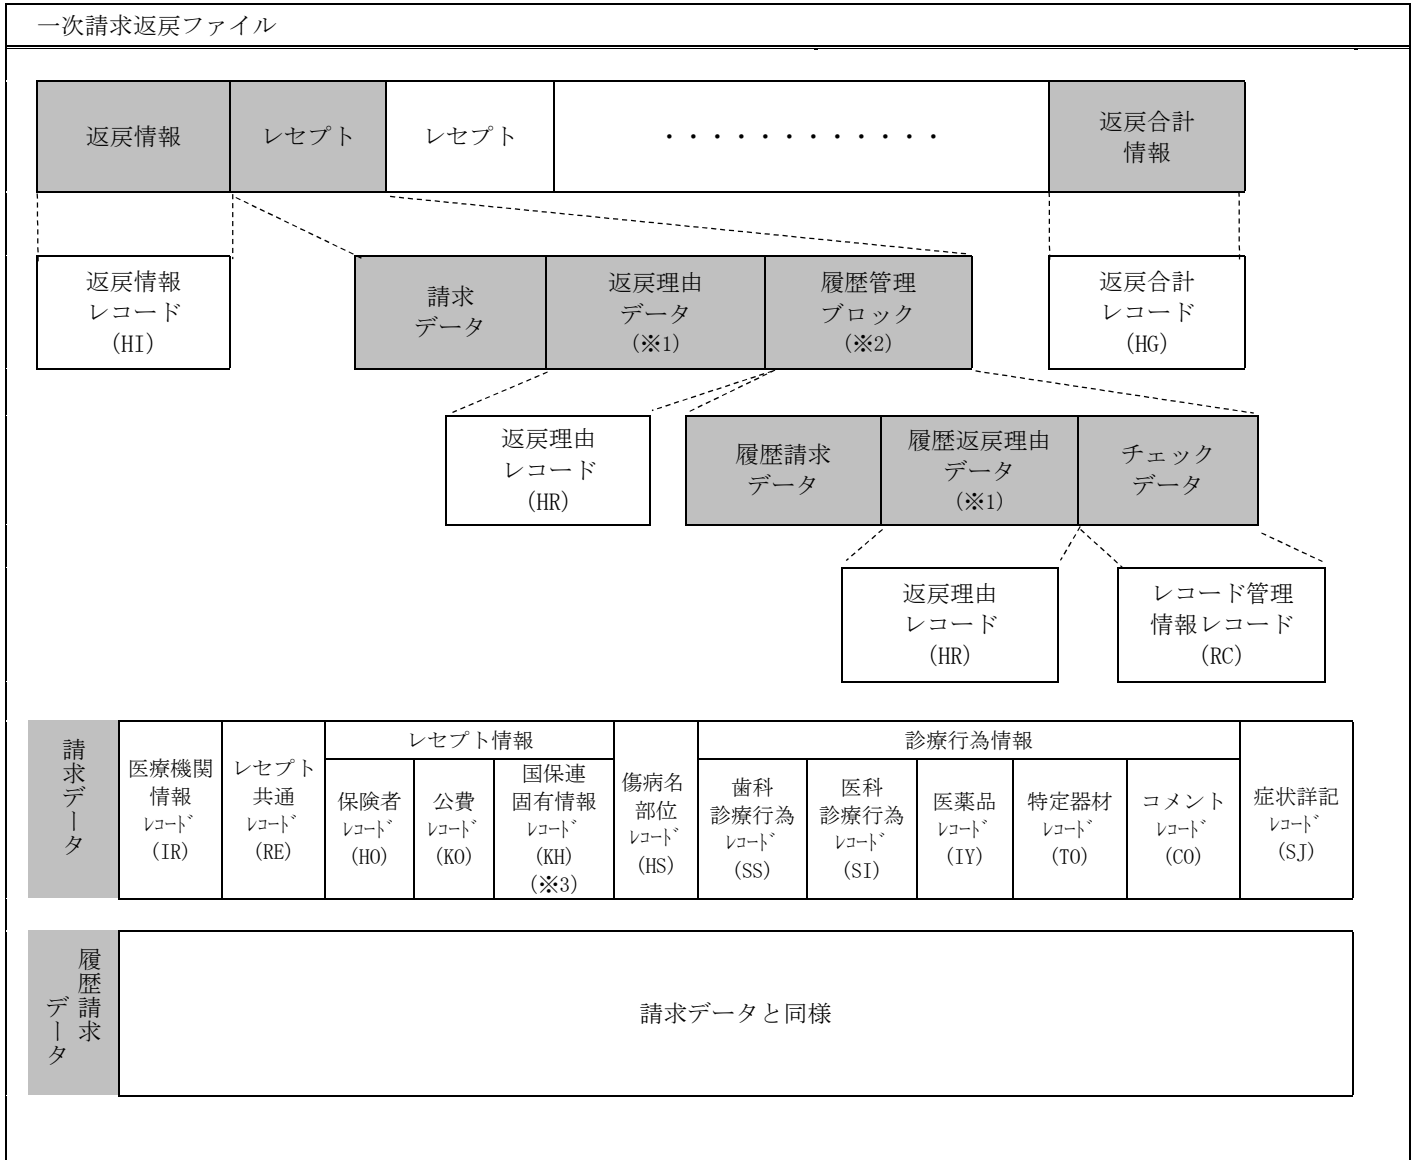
一次請求返戻ファイル

| 返戻情報 | レセプト | レセプト | ・・・・・・・・・・・・ | 返戻合計情報 |
|---|---|---|---|---|

返戻情報レコード（HI）

| 請求データ | 返戻理由データ（※1） | 履歴管理ブロック（※2） |
|---|---|---|

返戻合計レコード（HG）

返戻理由レコード（HR）

| 履歴請求データ | 履歴返戻理由データ（※1） | チェックデータ |
|---|---|---|

返戻理由レコード（HR）

レコード管理情報レコード（RC）

| 請求データ | 医療機関情報ﾚｺｰﾄﾞ（IR） | レセプト共通ﾚｺｰﾄﾞ（RE） | レセプト情報 保険者ﾚｺｰﾄﾞ（HO） | レセプト情報 公費ﾚｺｰﾄﾞ（KO） | レセプト情報 国保連固有情報ﾚｺｰﾄﾞ（KH）（※3） | 傷病名部位ﾚｺｰﾄﾞ（HS） | 診療行為情報 歯科診療行為ﾚｺｰﾄﾞ（SS） | 診療行為情報 医科診療行為ﾚｺｰﾄﾞ（SI） | 診療行為情報 医薬品ﾚｺｰﾄﾞ（IY） | 診療行為情報 特定器材ﾚｺｰﾄﾞ（TO） | 診療行為情報 コメントﾚｺｰﾄﾞ（CO） | 症状詳記ﾚｺｰﾄﾞ（SJ） |
|---|---|---|---|---|---|---|---|---|---|---|---|---|

| 履歴請求データ | 請求データと同様 |
|---|---|